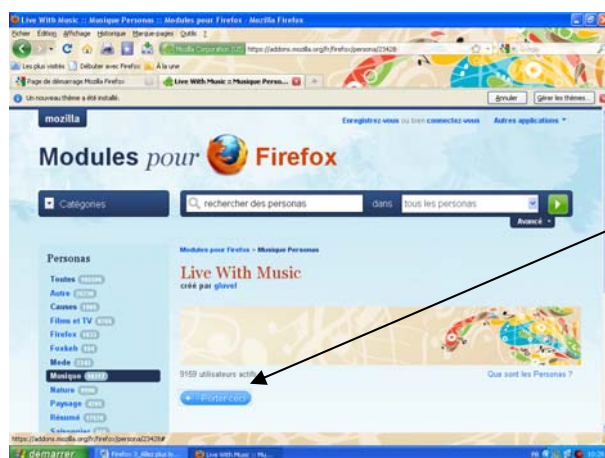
Live With Music :: Musique Personas :: Modules pour Firefox - Mozilla Firefox

Fichier Édition Affichage Historique Marque-pages Outils ?

Mozilla Corporation (US) https://addons.mozilla.org/fr/firefox/persona/23428

Les plus visités Débuter avec Firefox À la une

Page de démarrage Mozilla Firefox | Live With Music :: Musique Perso...

Un nouveau thème a été installé. Annuler Gérer les thèmes...

mozilla

Enregistrez-vous ou bien connectez-vous Autres applications

Modules pour Firefox

Catégories

rechercher des personas dans tous les personas

Avancé

Personas

Toutes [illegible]
Autre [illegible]
Causes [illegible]
Films et TV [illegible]
Firefox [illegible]
Foxkeh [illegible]
Mode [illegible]
Musique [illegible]
Nature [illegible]
Paysage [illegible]
Résumé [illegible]
Saisonnier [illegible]

Modules pour Firefox » Musique Personas

Live With Music

créé par gluvel

9159 utilisateurs actifs

Que sont les Personas ?

Porter ceci

https://addons.mozilla.org/fr/firefox/persona/23428#

démarrer Firefox 3_Aller plus lo... Live With Music :: Mu...